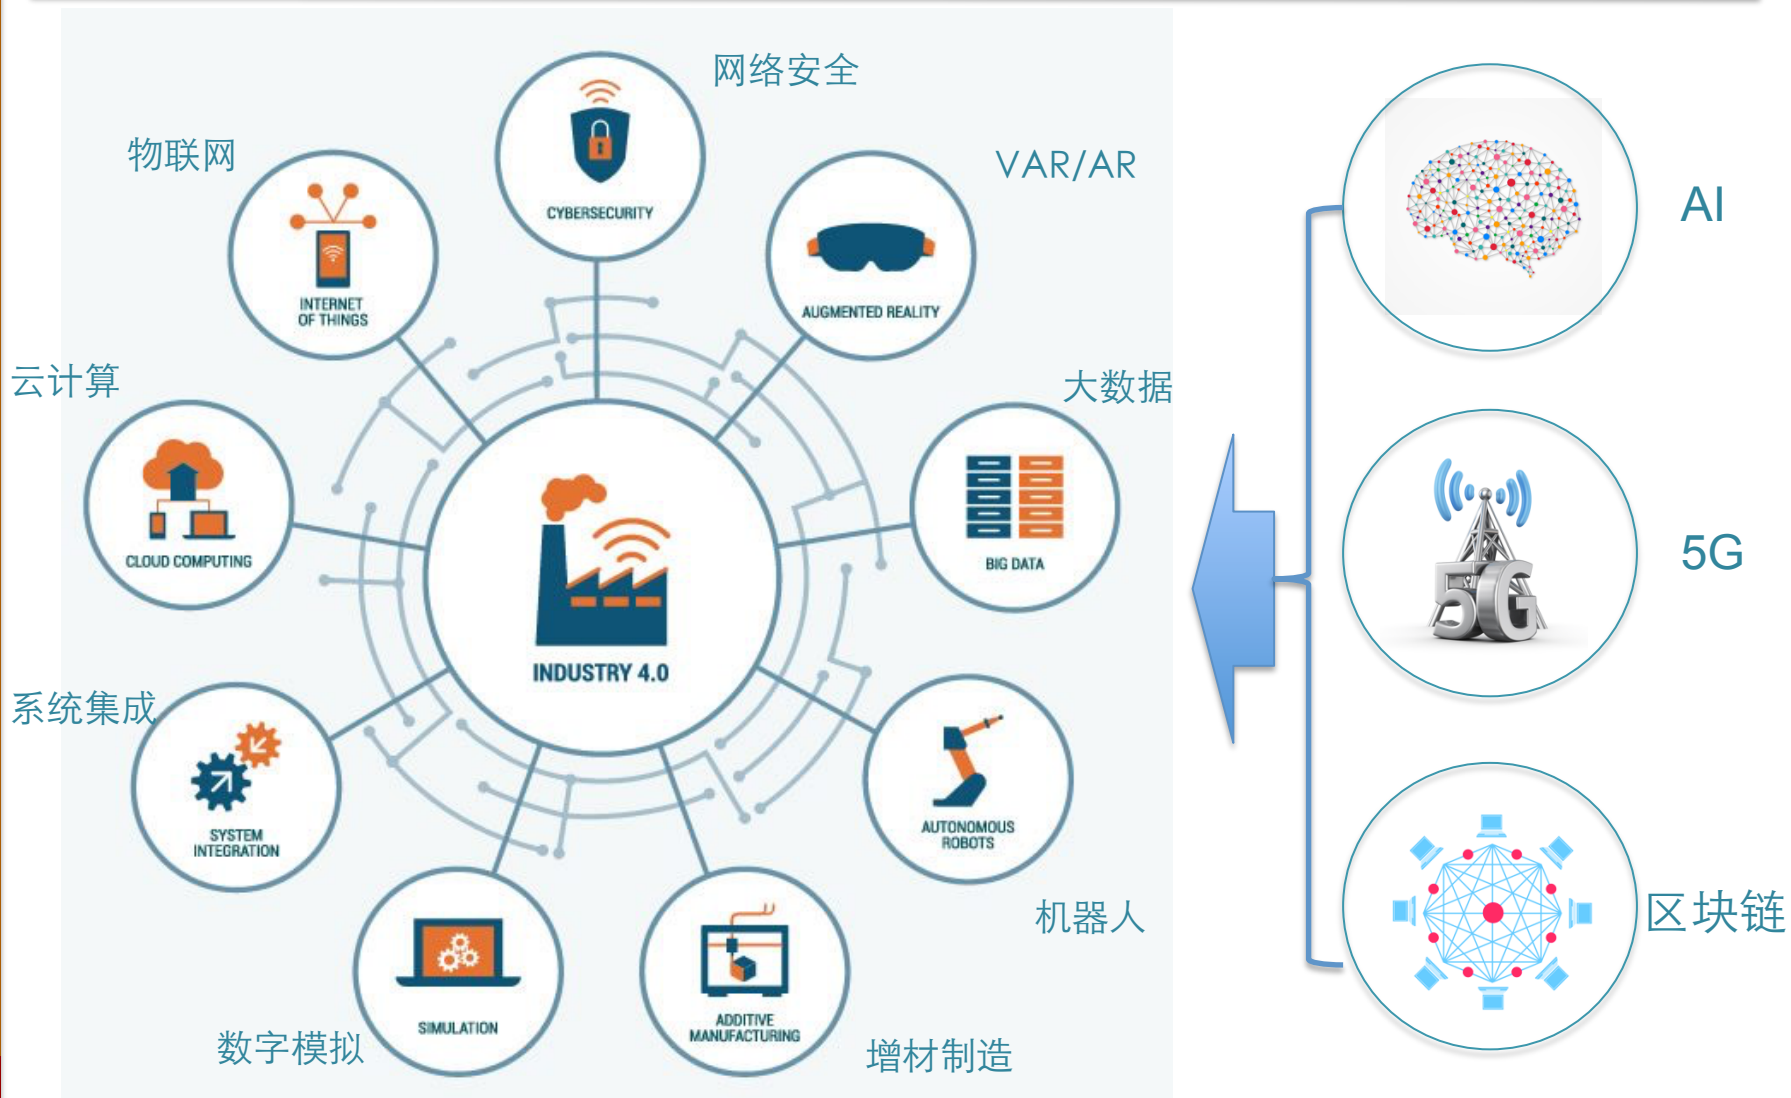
网络安全

CYBERSECURITY

物联网

INTERNET OF THINGS

VAR/AR

AUGMENTED REALITY

云计算

CLOUD COMPUTING

大数据

BIG DATA

INDUSTRY 4.0

系统集成

SYSTEM INTEGRATION

AUTONOMOUS ROBOTS

机器人

SIMULATION

ADDITIVE MANUFACTURING

数字模拟

增材制造

AI

5G

5G

区块链